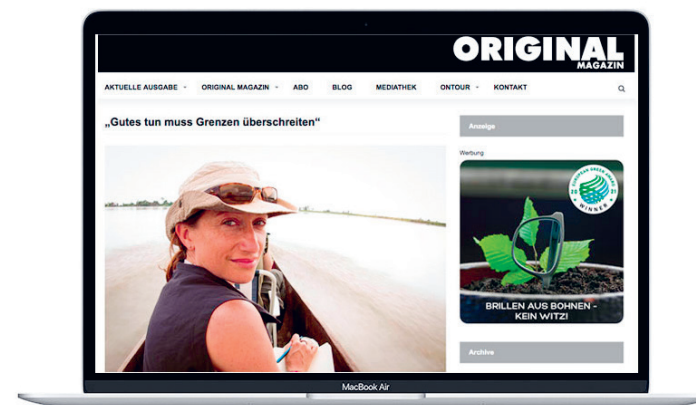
ORIGINAL
MAGAZIN

AKTUELLE AUSGABE ORIGINAL MAGAZIN ABO BLOG MEDIATHEK ONTOUR KONTAKT

„Gutes tun muss Grenzen überschreiten“

Anzeige

Werbung

EUROPEAN GREEN AWARD 2021 WINNER

BRILLEN AUS BOHNEN - KEIN WITZ!

Archive

MacBook Air